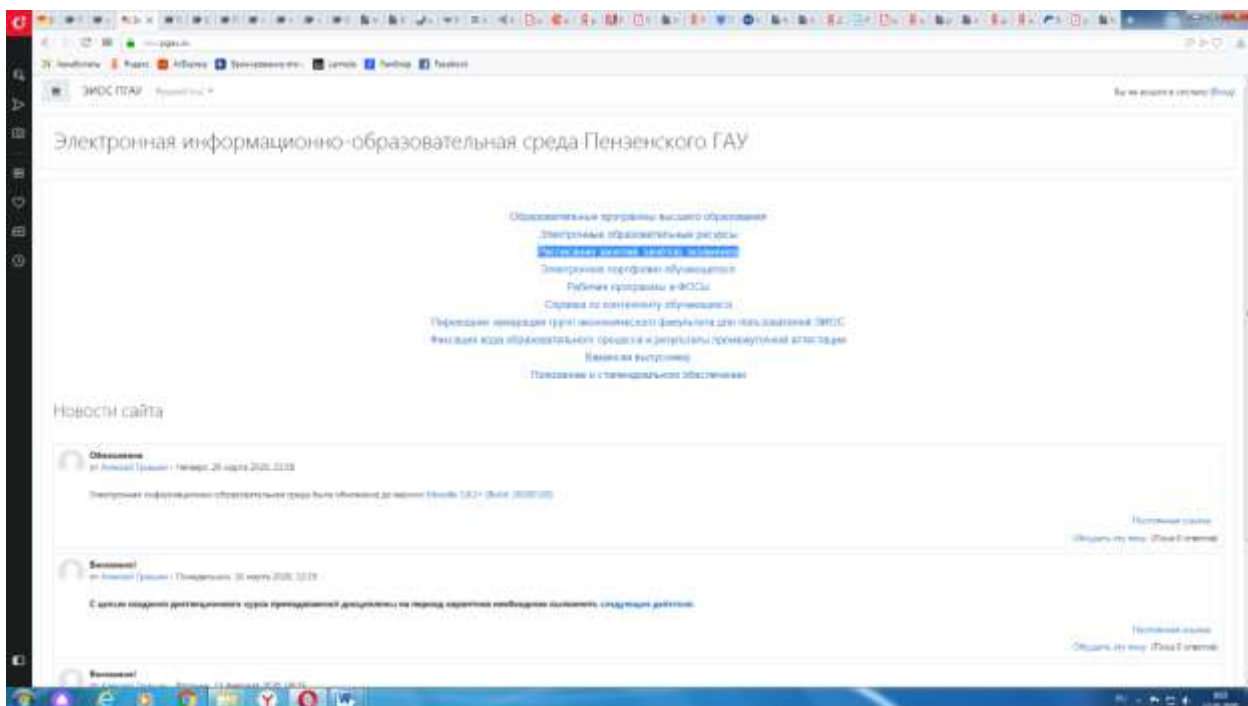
ЭИОС ПГАУ

Электронная информационно-образовательная среда Пензенского ГАУ

Образовательные программы высшего образования
Электронные образовательные ресурсы
Расписание занятий, зачетов, экзаменов
Электронное портфолио обучающегося
Рабочие программы и ФОСы
Справка по контингенту обучающихся
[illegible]
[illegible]
Вакансии выпускнику
Положение о стипендиальном обеспечении

Новости сайта

Обновление
от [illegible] - Четверг, 26 марта 2020, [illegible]
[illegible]
Постоянная ссылка
Обсудить эту тему (Пока 0 ответов)

Внимание!
от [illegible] - Понедельник, 16 марта 2020, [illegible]
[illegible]
Постоянная ссылка
Обсудить эту тему (Пока 0 ответов)

Внимание!
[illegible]